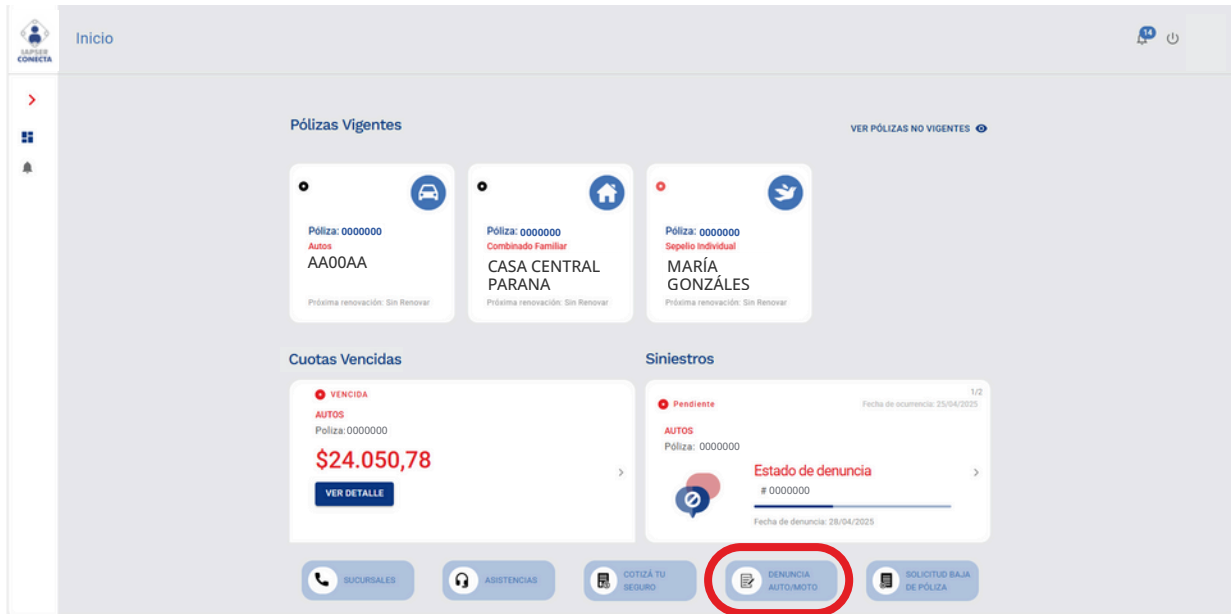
IAPSER CONECTA

Inicio

14

Pólizas Vigentes

VER PÓLIZAS NO VIGENTES

Póliza: 0000000
Autos
AA00AA
Próxima renovación: Sin Renovar

Póliza: 0000000
Combinado Familiar
CASA CENTRAL PARANA
Próxima renovación: Sin Renovar

Póliza: 0000000
Sepelio Individual
MARÍA GONZÁLES
Próxima renovación: Sin Renovar

Cuotas Vencidas

VENCIDA
AUTOS
Poliza: 0000000
$24.050,78
VER DETALLE

Siniestros

1/2
Pendiente
Fecha de ocurrencia: 25/04/2025
AUTOS
Póliza: 0000000
Estado de denuncia
# 0000000
Fecha de denuncia: 28/04/2025

SUCURSALES
ASISTENCIAS
COTIZÁ TU SEGURO
DENUNCIA AUTO/MOTO
SOLICITUD BAJA DE PÓLIZA